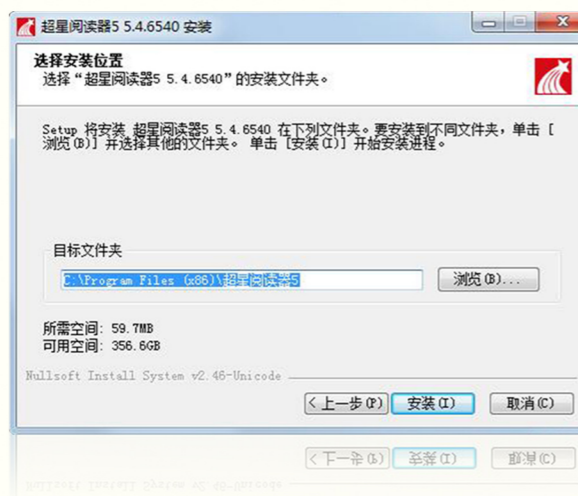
超星阅读器5 5.4.6540 安装

选择安装位置
选择“超星阅读器5 5.4.6540”的安装文件夹。

Setup 将安装 超星阅读器5 5.4.6540 在下列文件夹。要安装到不同文件夹，单击 [浏览(B)] 并选择其他的文件夹。 单击 [安装(I)] 开始安装进程。

目标文件夹

C:\Program Files (x86)\超星阅读器5

浏览(B)...

所需空间: 59.7MB
可用空间: 356.6GB

Nullsoft Install System v2.46-Unicode

<上一步(P)
安装(I)
取消(C)